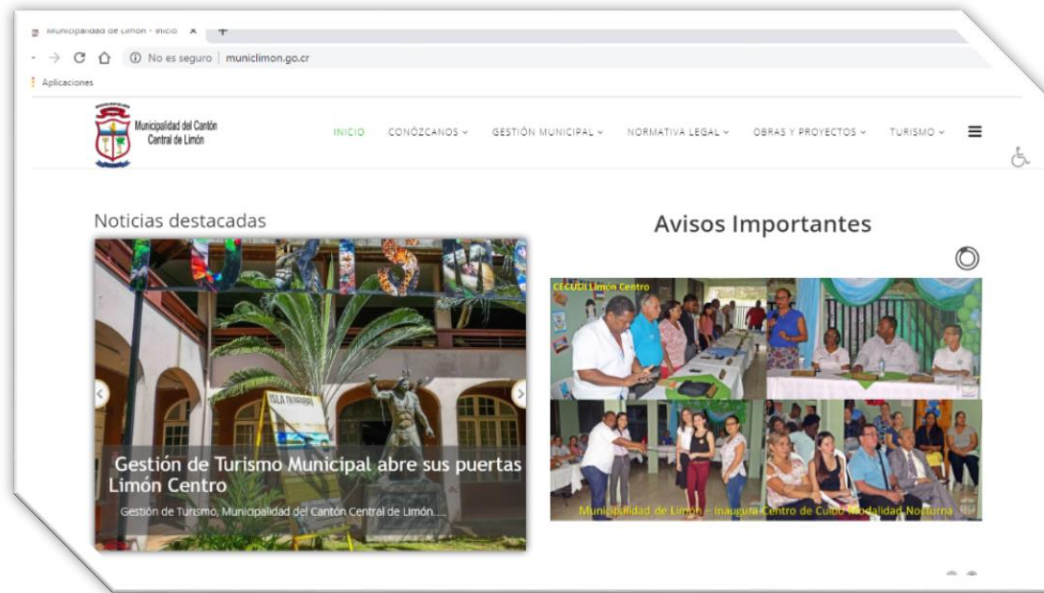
Municipalidad de Limón - Inicio ×

No es seguro | municlimon.go.cr

Aplicaciones

Municipalidad del Cantón Central de Limón

INICIO CONÓZCANOS GESTIÓN MUNICIPAL NORMATIVA LEGAL OBRAS Y PROYECTOS TURISMO

Noticias destacadas

ISLA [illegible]

Gestión de Turismo Municipal abre sus puertas Limón Centro

Gestión de Turismo, Municipalidad del Cantón Central de Limón....

Avisos Importantes

CECUDI Limón Centro

Municipalidad de Limón - Inaugura Centro de Cuido Modalidad Nocturna